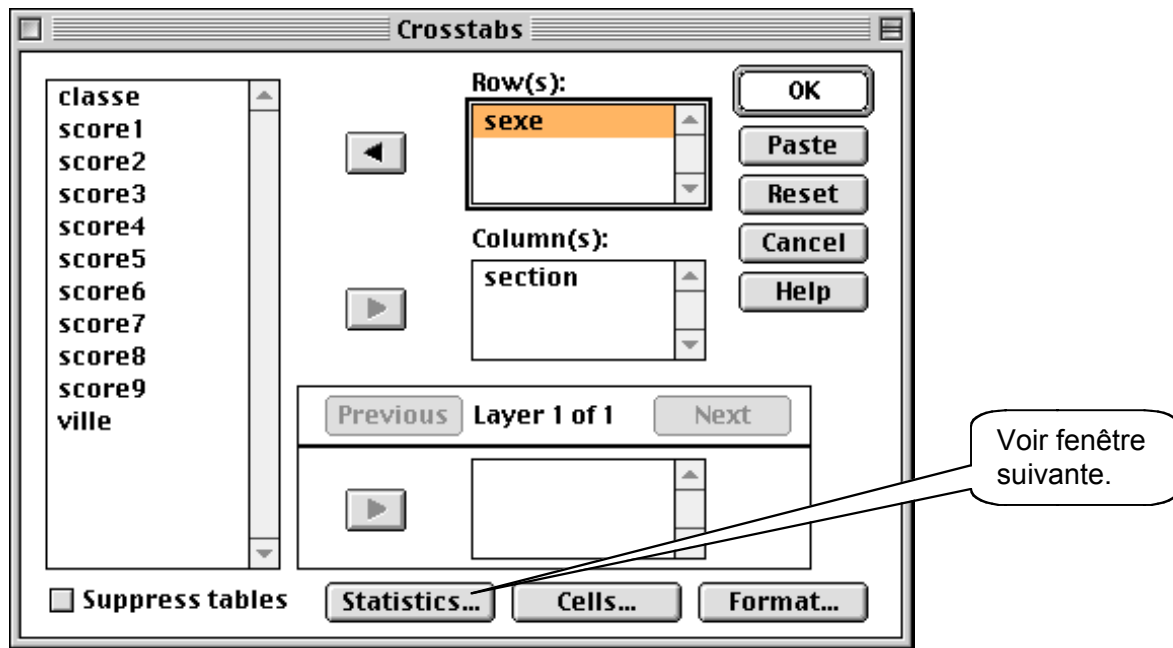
Crosstabs

classe
score1
score2
score3
score4
score5
score6
score7
score8
score9
ville

Row(s):
sexe

Column(s):
section

OK
Paste
Reset
Cancel
Help

Previous Layer 1 of 1 Next

Suppress tables

Statistics... Cells... Format...

Voir fenêtre suivante.